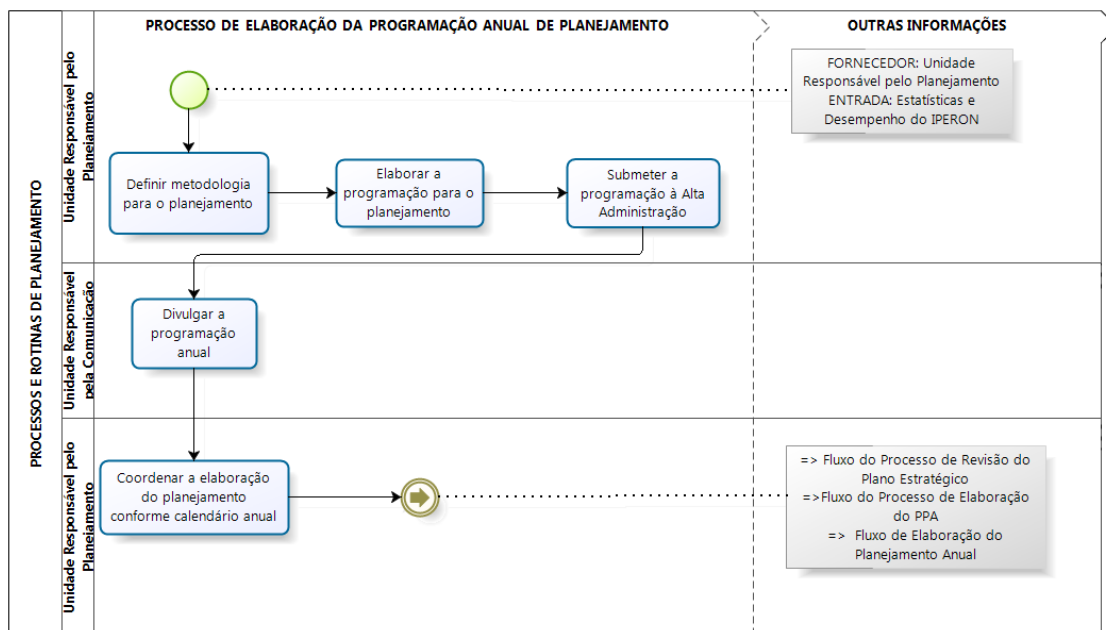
PROCESSOS E ROTINAS DE PLANEJAMENTO

PROCESSO DE ELABORAÇÃO DA PROGRAMAÇÃO ANUAL DE PLANEJAMENTO

OUTRAS INFORMAÇÕES

Unidade Responsável pelo Planejamento

FORNECEDOR: Unidade Responsável pelo Planejamento ENTRADA: Estatísticas e Desempenho do IPERON

Definir metodologia para o planejamento

Elaborar a programação para o planejamento

Submeter a programação à Alta Administração

Unidade Responsável pela Comunicação

Divulgar a programação anual

Unidade Responsável pelo Planejamento

Coordenar a elaboração do planejamento conforme calendário anual

=> Fluxo do Processo de Revisão do Plano Estratégico
=>Fluxo do Processo de Elaboração do PPA
=> Fluxo de Elaboração do Planejamento Anual